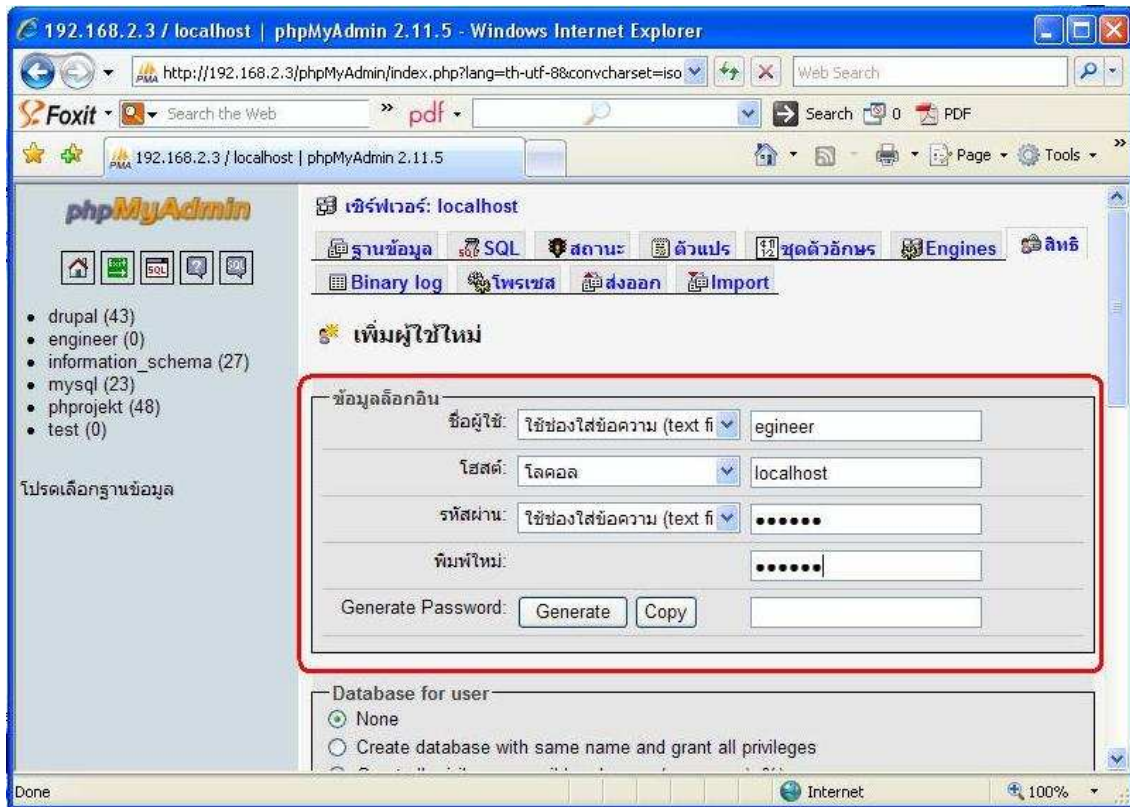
192.168.2.3 / localhost | phpMyAdmin 2.11.5 - Windows Internet Explorer

http://192.168.2.3/phpMyAdmin/index.php?lang=th-utf-8&convcharset=iso

Web Search

Foxit · Search the Web » pdf · Search 0 PDF

192.168.2.3 / localhost | phpMyAdmin 2.11.5

Page · Tools ·

phpMyAdmin

- drupal (43)
- engineer (0)
- information_schema (27)
- mysql (23)
- phprojekt (48)
- test (0)

โปรดเลือกฐานข้อมูล

เซิร์ฟเวอร์: localhost

ฐานข้อมูล SQL สถานะ ตัวแปร ชุดตัวอักษร Engines สิทธิ Binary log โพรเซส ส่งออก Import

เพิ่มผู้ใช้ใหม่

ข้อมูลล็อกอิน

ชื่อผู้ใช้: ใช้ช่องใส่ข้อความ (text fi egineer

โฮสต์: โลคอล localhost

รหัสผ่าน: ใช้ช่องใส่ข้อความ (text fi ••••••

พิมพ์ใหม่: ••••••

Generate Password: Generate Copy

Database for user

None

Create database with same name and grant all privileges

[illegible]

Done Internet 100%